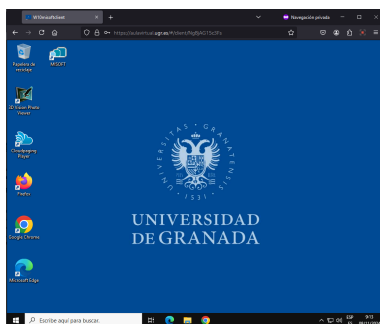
VIRtualGuest
Navegación privada
https://aulavirtual.ugr.es/#/client/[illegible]

Papelera de reciclaje
MSOFT
2D Vision Photo Viewer
Cloudpaging Player
Firefox
Google Chrome
Microsoft Edge

SIGILLUM · UNIVERSITATIS · GRANATENSIS
1531

UNIVERSIDAD DE GRANADA

Escribe aquí para buscar.
ESP
9:13
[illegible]